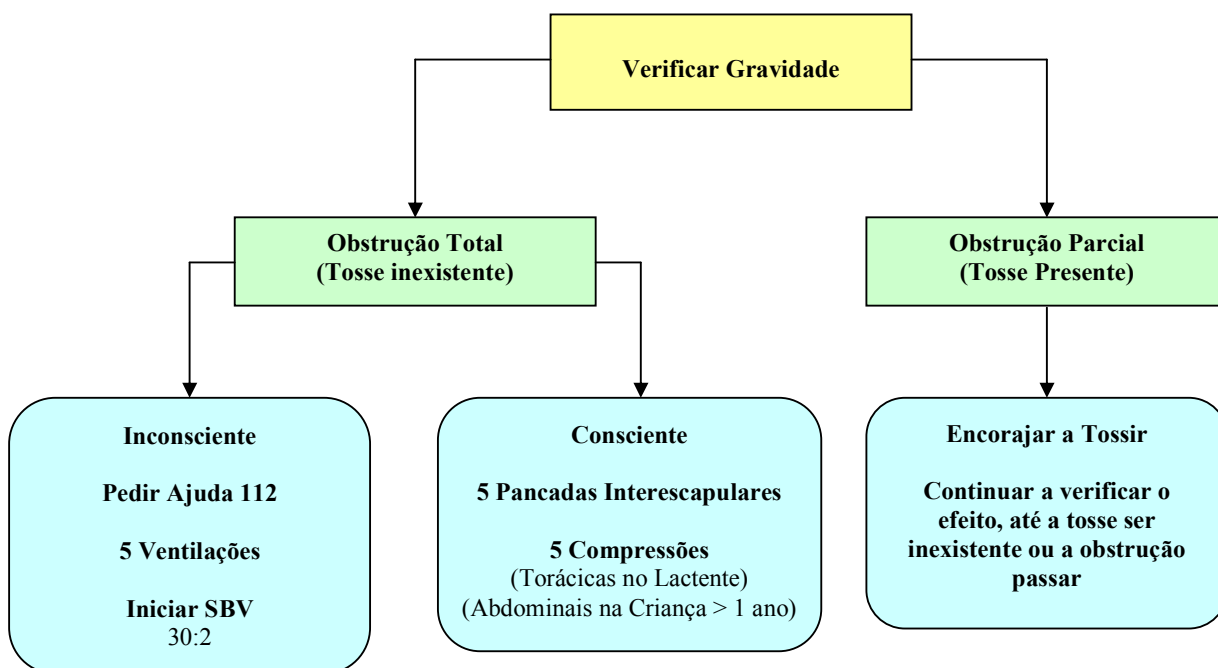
Verificar Gravidade

Obstrução Total
(Tosse inexistente)

Obstrução Parcial
(Tosse Presente)

Inconsciente

Pedir Ajuda 112

5 Ventilações

Iniciar SBV
30:2

Consciente

5 Pancadas Interescapulares

5 Compressões
(Torácicas no Lactente)
(Abdominais na Criança > 1 ano)

Encorajar a Tossir

Continuar a verificar o efeito, até a tosse ser inexistente ou a obstrução passar